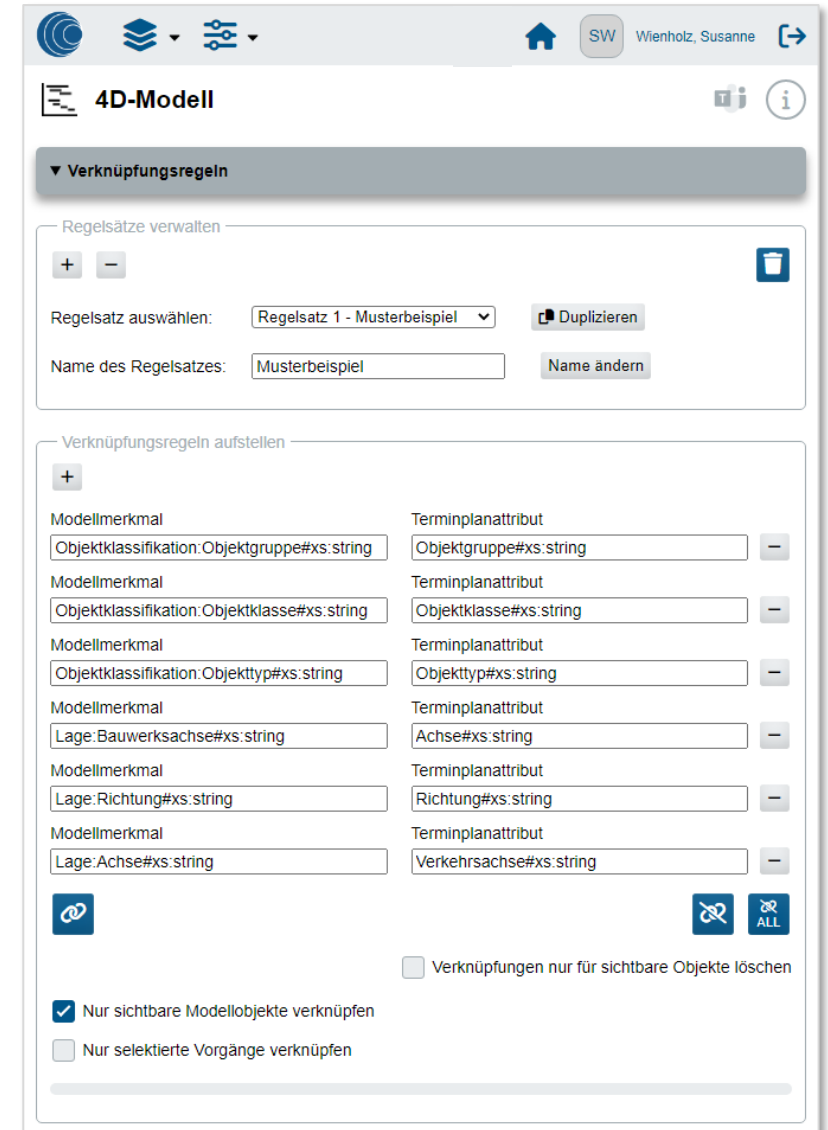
SW Wienholz, Susanne

4D-Modell

▼ Verknüpfungsregeln

Regelsätze verwalten

+ −

Regelsatz auswählen: Regelsatz 1 - Musterbeispiel Duplizieren

Name des Regelsatzes: Musterbeispiel Name ändern

Verknüpfungsregeln aufstellen

+

| Modellmerkmal | Terminplanattribut | |
|---|---|---|
| Objektklassifikation:Objektgruppe#xs:string | Objektgruppe#xs:string | − |
| Objektklassifikation:Objektklasse#xs:string | Objektklasse#xs:string | − |
| Objektklassifikation:Objekttyp#xs:string | Objekttyp#xs:string | − |
| Lage:Bauwerksachse#xs:string | Achse#xs:string | − |
| Lage:Richtung#xs:string | Richtung#xs:string | − |
| Lage:Achse#xs:string | Verkehrsachse#xs:string | − |

ALL

Verknüpfungen nur für sichtbare Objekte löschen

Nur sichtbare Modellobjekte verknüpfen

Nur selektierte Vorgänge verknüpfen